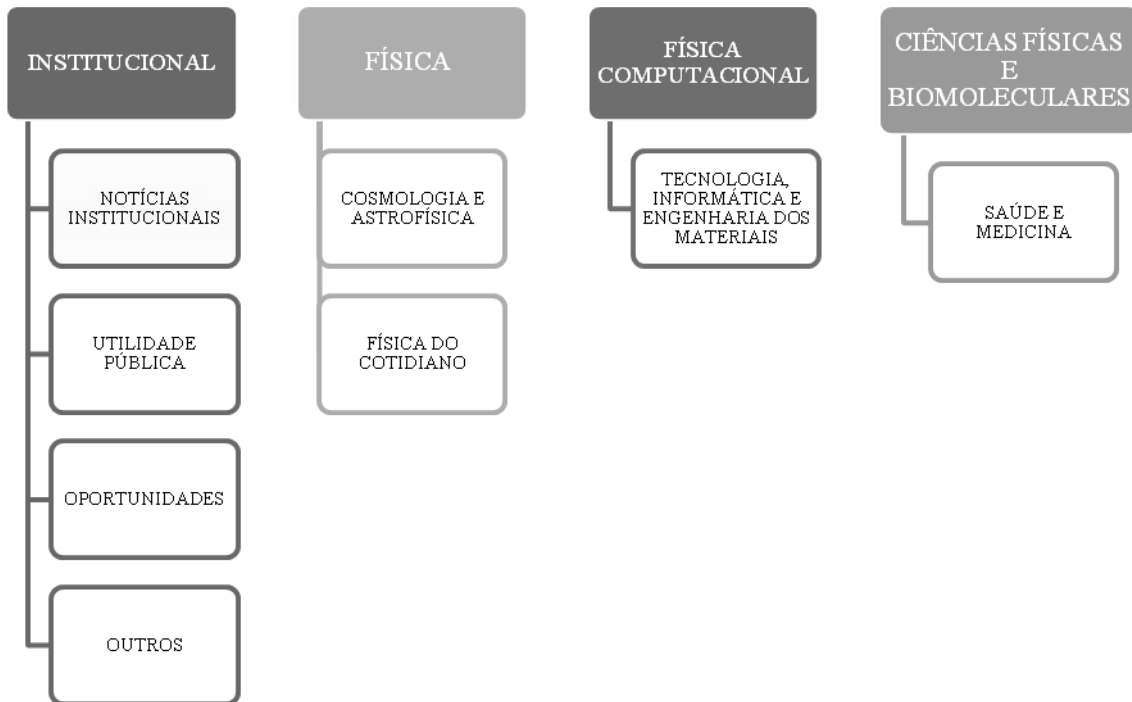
INSTITUCIONAL

NOTÍCIAS INSTITUCIONAIS

UTILIDADE PÚBLICA

OPORTUNIDADES

OUTROS

FÍSICA

COSMOLOGIA E ASTROFÍSICA

FÍSICA DO COTIDIANO

FÍSICA COMPUTACIONAL

TECNOLOGIA, INFORMÁTICA E ENGENHARIA DOS MATERIAIS

CIÊNCIAS FÍSICAS E BIOMOLECULARES

SAÚDE E MEDICINA